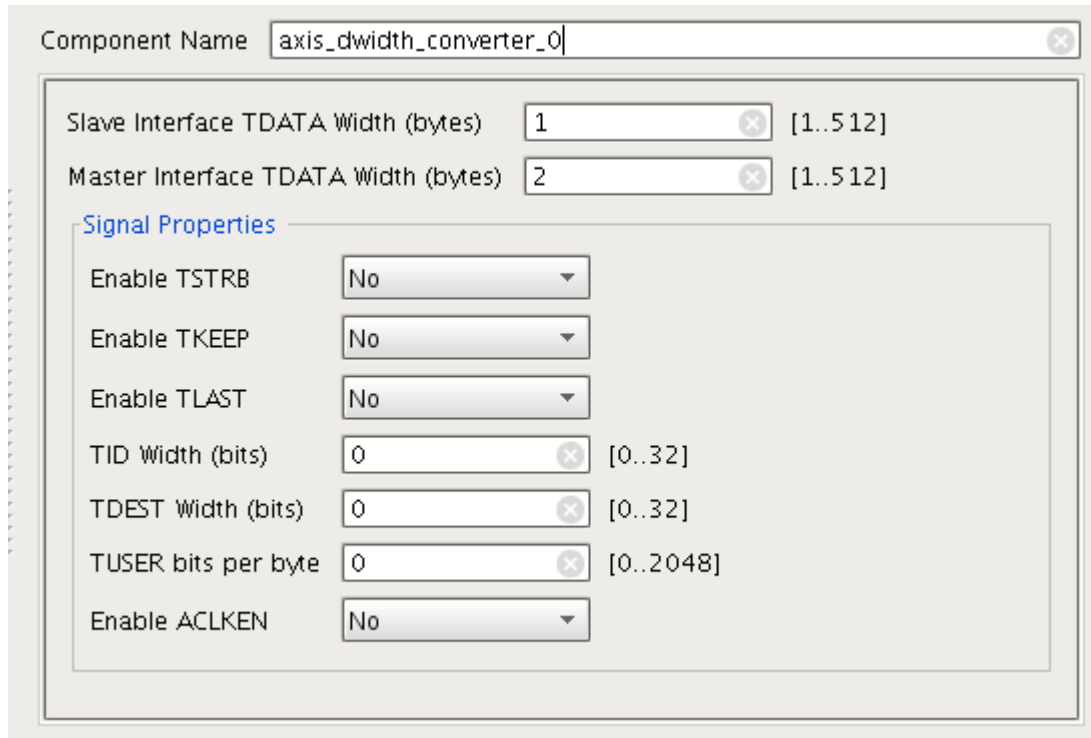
Component Name axis_dwidth_converter_0

Slave Interface TDATA Width (bytes) 1 [1..512]

Master Interface TDATA Width (bytes) 2 [1..512]

Signal Properties

Enable TSTRB No

Enable TKEEP No

Enable TLAST No

TID Width (bits) 0 [0..32]

TDEST Width (bits) 0 [0..32]

TUSER bits per byte 0 [0..2048]

Enable ACLKEN No